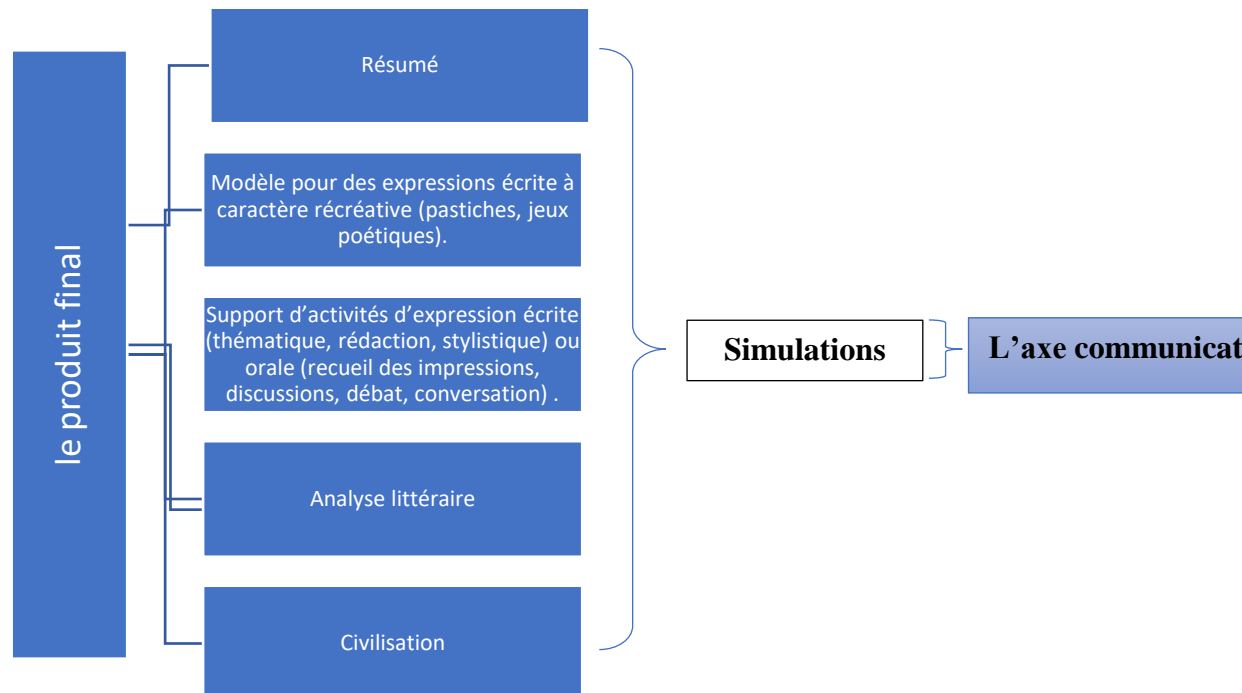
le produit final

Résumé

Modèle pour des expressions écrite à caractère récréative (pastiches, jeux poétiques).

Support d'activités d'expression écrite (thématique, rédaction, stylistique) ou orale (recueil des impressions, discussions, débat, conversation) .

Analyse littéraire

Civilisation

Simulations

L'axe communicat